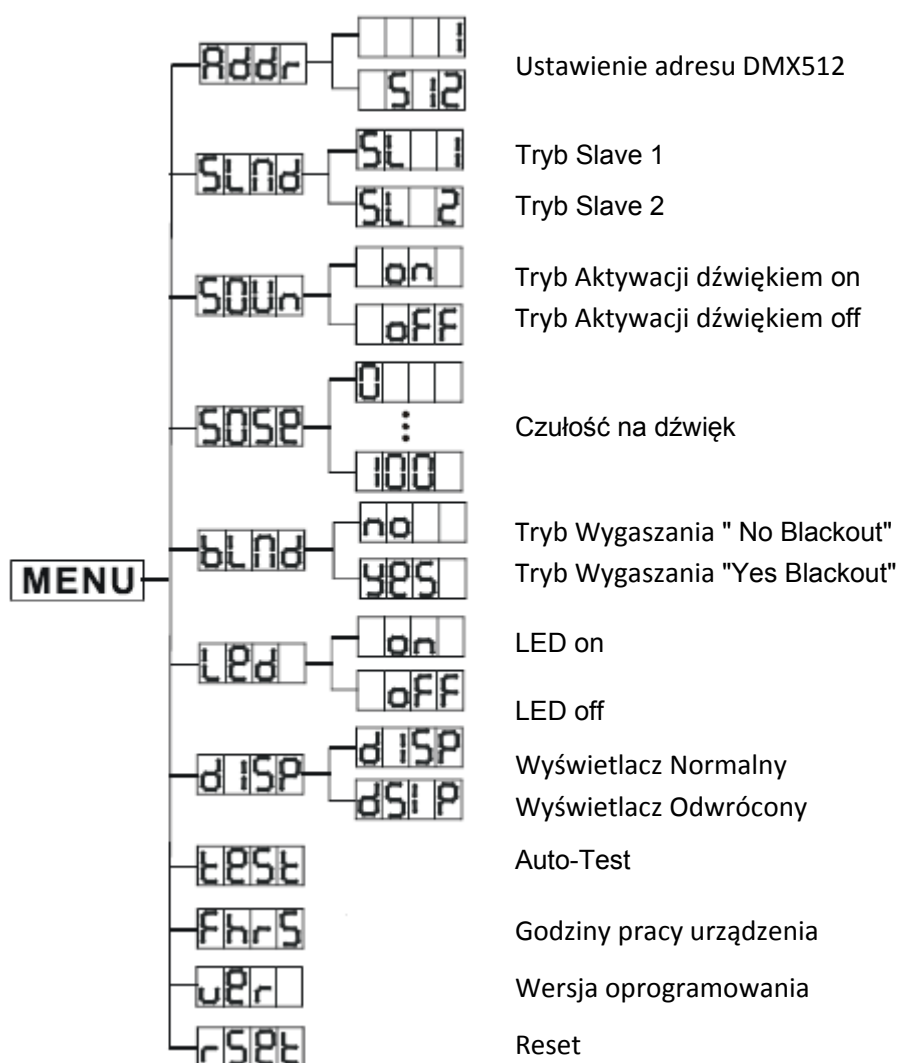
MENU

Addr
1
512
Ustawienie adresu DMX512

SLNd
SL 1
SL 2
Tryb Slave 1
Tryb Slave 2

SOUn
on
oFF
Tryb Aktywacji dźwiękiem on
Tryb Aktywacji dźwiękiem off

SOSE
0
⋮
100
Czułość na dźwięk

bLNd
no
YES
Tryb Wygaszania " No Blackout"
Tryb Wygaszania "Yes Blackout"

LEd
on
oFF
LED on
LED off

dISP
dISP
dSIP
Wyświetlacz Normalny
Wyświetlacz Odwrócony

tESt
Auto-Test

FhrS
Godziny pracy urządzenia

uEr
Wersja oprogramowania

rSEt
Reset